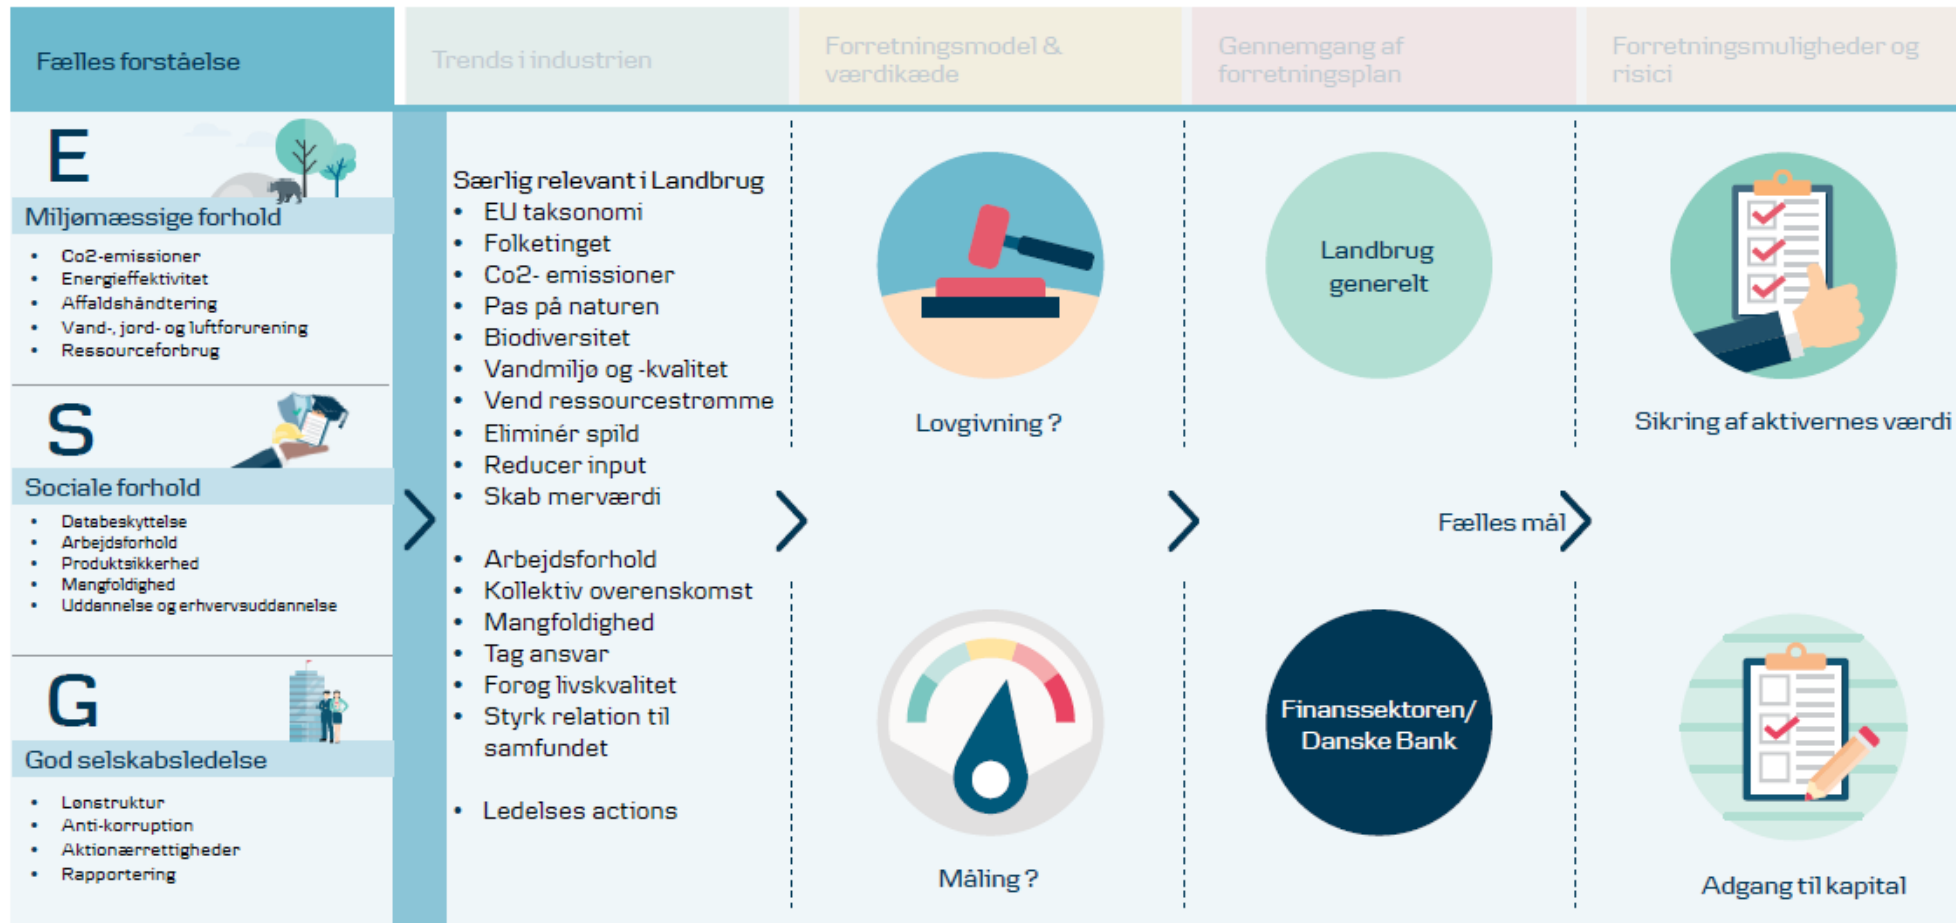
Fælles forståelse

Trends i industrien

Forretningsmodel & værdikæde

Gennemgang af forretningsplan

Forretningsmuligheder og risici

E

Miljømæssige forhold

- Co2-emissioner
- Energieffektivitet
- Affaldshåndtering
- Vand-, jord- og luftforurening
- Ressourceforbrug

S

Sociale forhold

- Databeskyttelse
- Arbejdsforhold
- Produktsikkerhed
- Mangfoldighed
- Uddannelse og erhvervsuddannelse

G

God selskabsledelse

- Lønstruktur
- Anti-korruption
- Aktionærrettigheder
- Rapportering

Særlig relevant i Landbrug
- EU taksonomi
- Folketinget
- Co2- emissioner
- Pas på naturen
- Biodiversitet
- Vandmiljø og -kvalitet
- Vend ressourcestrømme
- Eliminér spild
- Reducer input
- Skab merværdi

- Arbejdsforhold
- Kollektiv overenskomst
- Mangfoldighed
- Tag ansvar
- Forøg livskvalitet
- Styrk relation til samfundet

- Ledelses actions

Lovgivning ?

Måling ?

Landbrug generelt

Finanssektoren/ Danske Bank

Fælles mål

Sikring af aktivernes værdi

Adgang til kapital